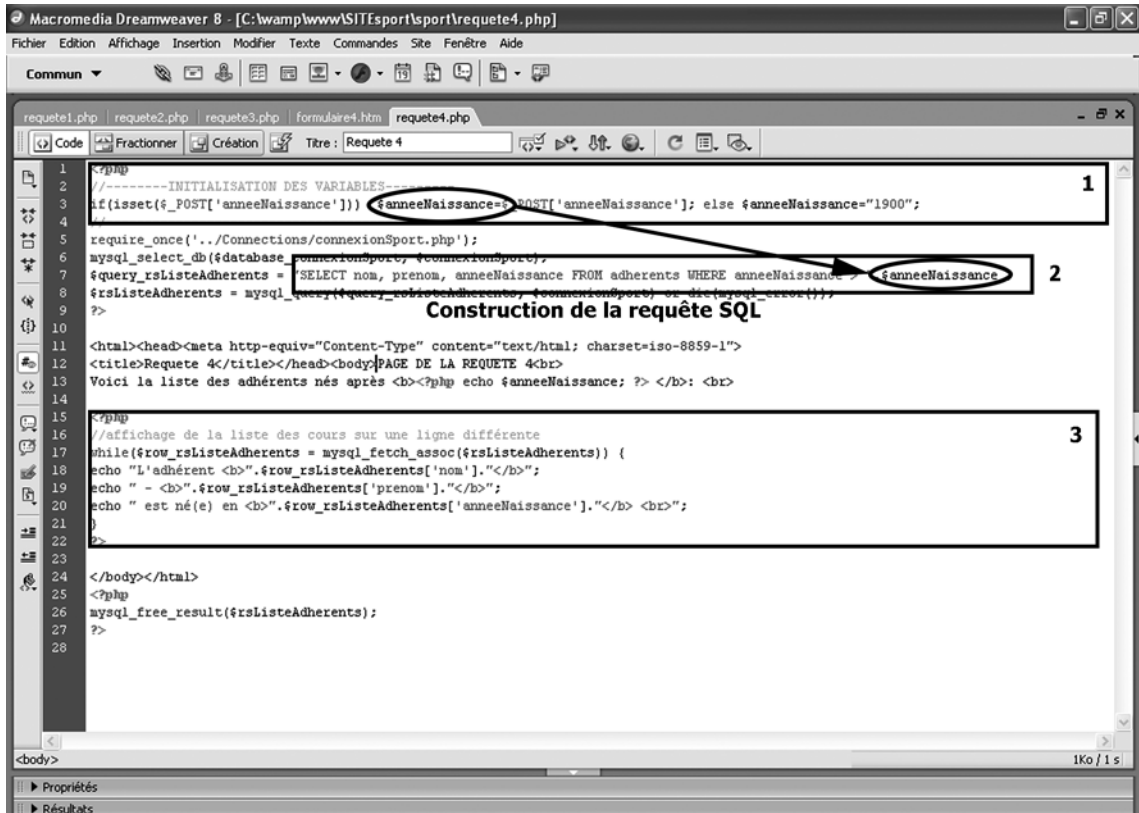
Macromedia Dreamweaver 8 - [C:\wamp\www\SITEsport\sport\requete4.php]

Fichier Edition Affichage Insertion Modifier Texte Commandes Site Fenêtre Aide

Commun ▼

requete1.php | requete2.php | requete3.php | formulaire4.htm | requete4.php

Code | Fractionner | Création | Titre : Requete 4

1 <?php
2 //--------INITIALISATION DES VARIABLES---------
3 if(isset($_POST['anneeNaissance'])) $anneeNaissance=$_POST['anneeNaissance']; else $anneeNaissance="1900";
4 //
5 require_once('../Connections/connexionSport.php');
6 mysql_select_db($database_connexionSport, $connexionSport);
7 $query_rsListeAdherents = "SELECT nom, prenom, anneeNaissance FROM adherents WHERE anneeNaissance > $anneeNaissance
8 $rsListeAdherents = mysql_query($query_rsListeAdherents, $connexionSport) or die(mysql_error());
9 ?>
10
11 <html><head><meta http-equiv="Content-Type" content="text/html; charset=iso-8859-1">
12 <title>Requete 4</title></head><body>PAGE DE LA REQUETE 4<br>
13 Voici la liste des adhérents nés après <b><?php echo $anneeNaissance; ?> </b>: <br>
14
15 <?php
16 //affichage de la liste des cours sur une ligne différente
17 while($row_rsListeAdherents = mysql_fetch_assoc($rsListeAdherents)) {
18 echo "L'adhérent <b>".$row_rsListeAdherents['nom']."</b>";
19 echo " - <b>".$row_rsListeAdherents['prenom']."</b>";
20 echo " est né(e) en <b>".$row_rsListeAdherents['anneeNaissance']."</b> <br>";
21 }
22 ?>
23
24 </body></html>
25 <?php
26 mysql_free_result($rsListeAdherents);
27 ?>
28

1

2

Construction de la requête SQL

3

<body>

1Ko / 1 s

▶ Propriétés

▶ Résultats